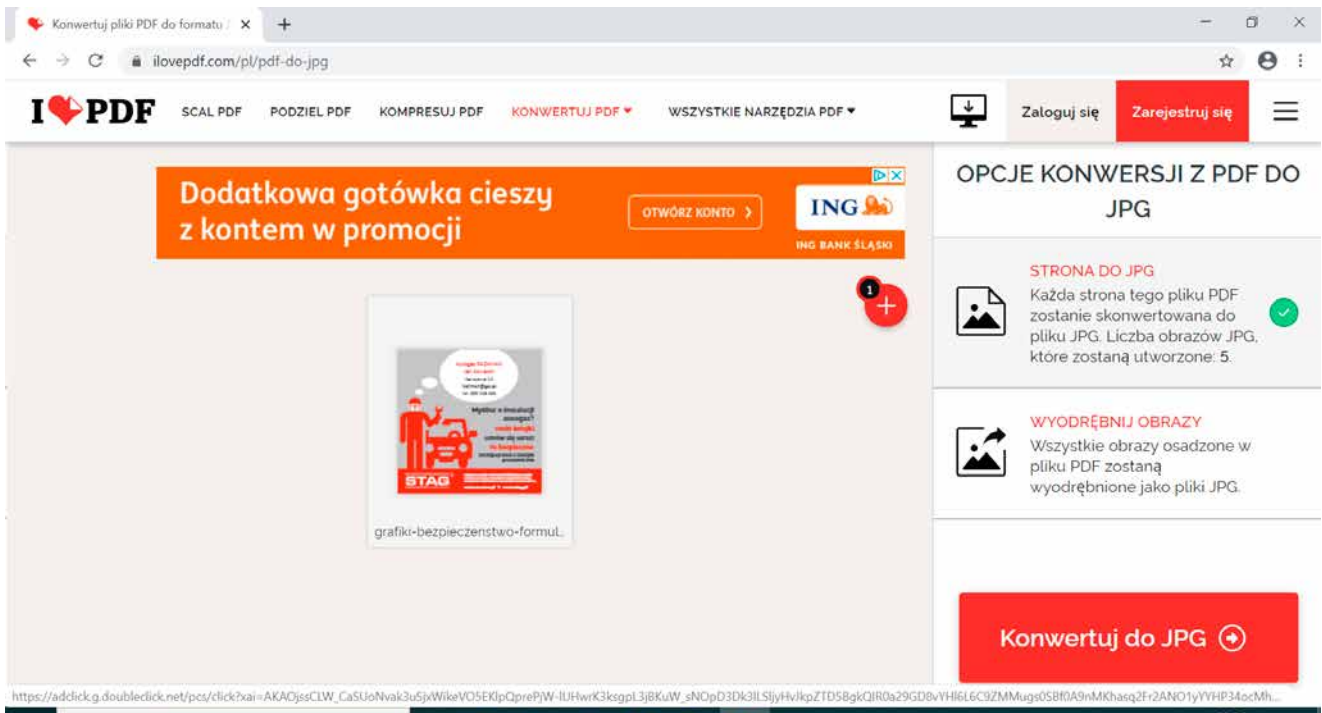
Konwertuj pliki PDF do formatu ✕ +

ilovepdf.com/pl/pdf-do-jpg

I❤PDF SCAL PDF PODZIEL PDF KOMPRESUJ PDF KONWERTUJ PDF ▾ WSZYSTKIE NARZĘDZIA PDF ▾ Zaloguj się Zarejestruj się

Dodatkowa gotówka cieszy z kontem w promocji

OTWÓRZ KONTO ›

ING

ING BANK ŚLĄSKI

1

STAG

grafiki-bezpieczenstwo-formul..

OPCJE KONWERSJI Z PDF DO JPG

STRONA DO JPG
Każda strona tego pliku PDF zostanie skonwertowana do pliku JPG. Liczba obrazów JPG, które zostaną utworzone: 5.

WYODRĘBNIJ OBRAZY
Wszystkie obrazy osadzone w pliku PDF zostaną wyodrębnione jako pliki JPG.

Konwertuj do JPG

https://adclick.g.doubleclick.net/pcs/click?xai=AKAOjssCLW_CaSUoNvak3uSjxWikeVO5EKlpQprePjW-lUHwrK3ksgpL3jBKuW_sNOpD3Dk3lLSljyHvJkpZTD58gkQIR0a29GD8vYHl6L6C9ZMMugs0SBf0A9nMKhasq2Fr2ANO1yYYHP34ocMh...